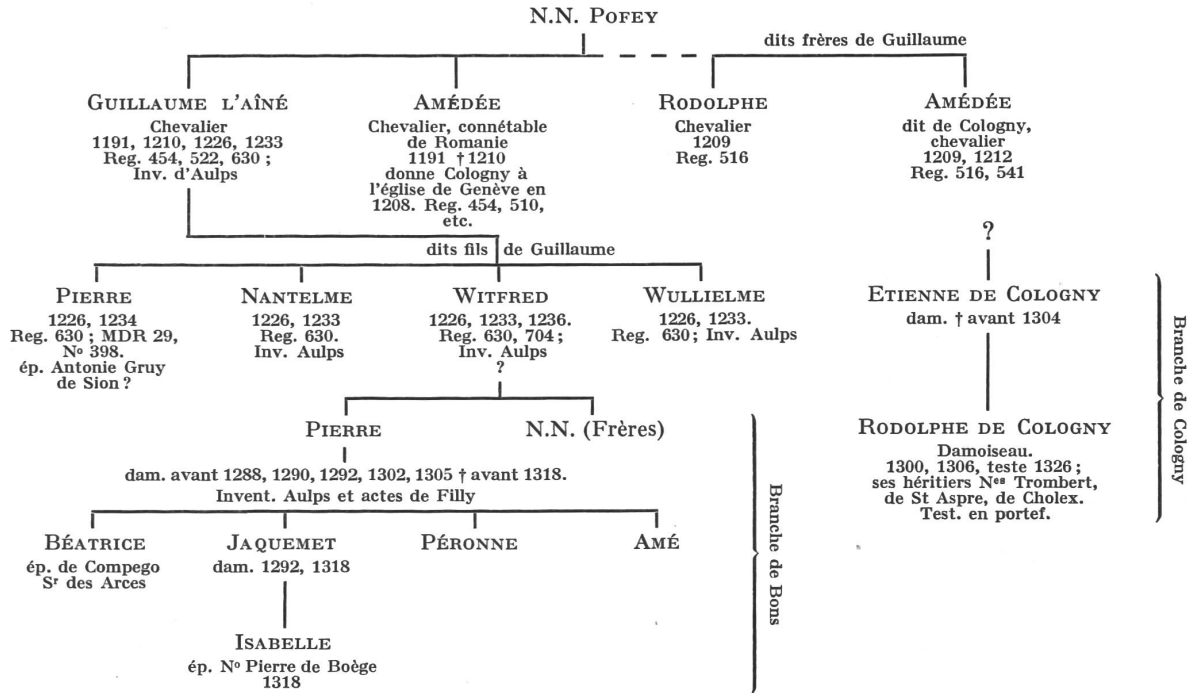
N.N. POFEY

dits frères de Guillaume

GUILLAUME L'AÎNÉ
Chevalier
1191, 1210, 1226, 1233
Reg. 454, 522, 630 ;
Inv. d'Aulps

AMÉDÉE
Chevalier, connétable de Romanie
1191 † 1210
donne Cologny à l'église de Genève en 1208. Reg. 454, 510, etc.

RODOLPHE
Chevalier
1209
Reg. 516

AMÉDÉE
dit de Cologny, chevalier
1209, 1212
Reg. 516, 541

dits fils de Guillaume

PIERRE
1226, 1234
Reg. 630 ; MDR 29, Nº 398.
ép. Antonie Gruy de Sion ?

NANTELME
1226, 1233
Reg. 630.
Inv. Aulps

WITFRED
1226, 1233, 1236.
Reg. 630, 704 ;
Inv. Aulps
?

WULLIELME
1226, 1233.
Reg. 630 ; Inv. Aulps

?

ETIENNE DE COLOGNY
dam. † avant 1304

PIERRE

N.N. (Frères)

dam. avant 1288, 1290, 1292, 1302, 1305 † avant 1318.
Invent. Aulps et actes de Filly

RODOLPHE DE COLOGNY
Damoiseau.
1300, 1306, teste 1326 ;
ses héritiers N$^{es}$ Trombert, de St Aspre, de Cholex.
Test. en portef.

Branche de Cologny

BÉATRICE
ép. de Compego
S$^r$ des Arces

JAQUEMET
dam. 1292, 1318

PÉRONNE

AMÉ

Branche de Bons

ISABELLE
ép. Nº Pierre de Boège
1318